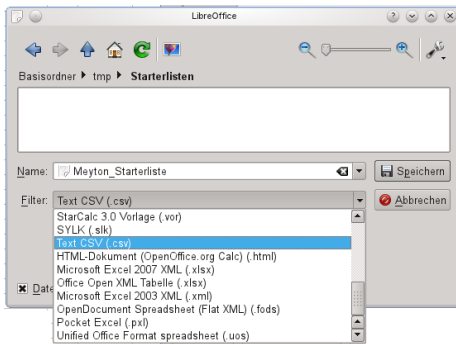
LibreOffice

Basisordner ▸ tmp ▸ Starterlisten

Name: Meyton_Starterliste

Speichern

Filter: Text CSV (.csv)

Abbrechen

StarCalc 3.0 Vorlage (.vor)
SYLK (.slk)
Text CSV (.csv)
HTML-Dokument (OpenOffice.org Calc) (.html)
Microsoft Excel 2007 XML (.xlsx)
Office Open XML Tabelle (.xlsx)
Microsoft Excel 2003 XML (.xml)
OpenDocument Spreadsheet (Flat XML) (.fods)
Pocket Excel (.pxl)
Unified Office Format spreadsheet (.uos)

Date